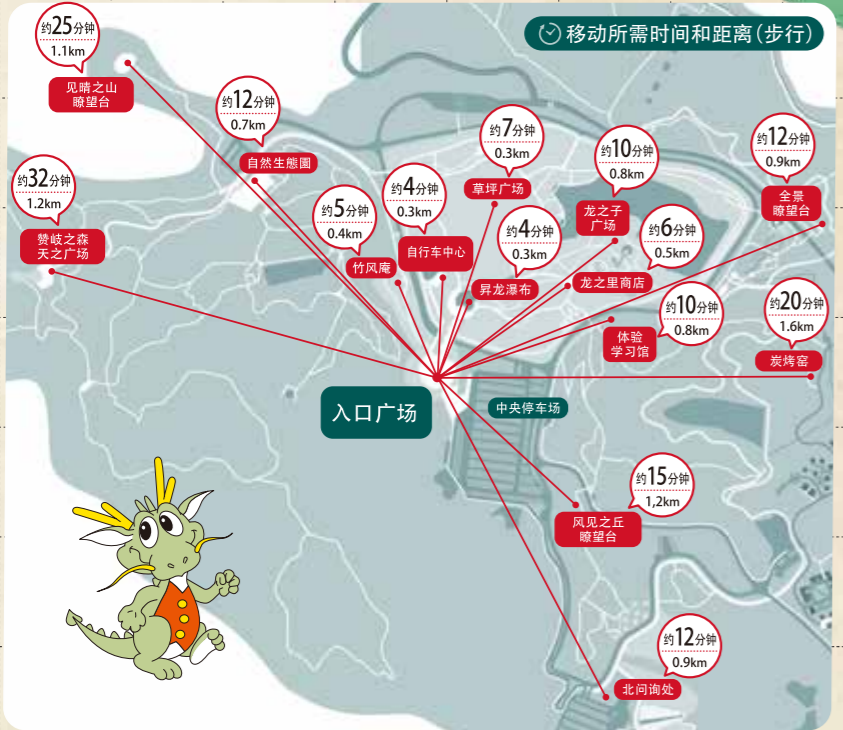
移动所需时间和距离(步行)

约25分钟
1.1km
见晴之山
瞭望台

约12分钟
0.7km
自然生態園

约32分钟
1.2km
赞岐之森
天之广场

约5分钟
0.4km
竹风庵

约4分钟
0.3km
自行车中心

约7分钟
0.3km
草坪广场

约4分钟
0.3km
昇龙瀑布

约10分钟
0.8km
龙之子
广场

约6分钟
0.5km
龙之里商店

约12分钟
0.9km
全景
瞭望台

约10分钟
0.8km
体验
学习馆

约20分钟
1.6km
炭烤窑

入口广场

中央停车场

约15分钟
1,2km
风见之丘
瞭望台

约12分钟
0.9km
北问询处